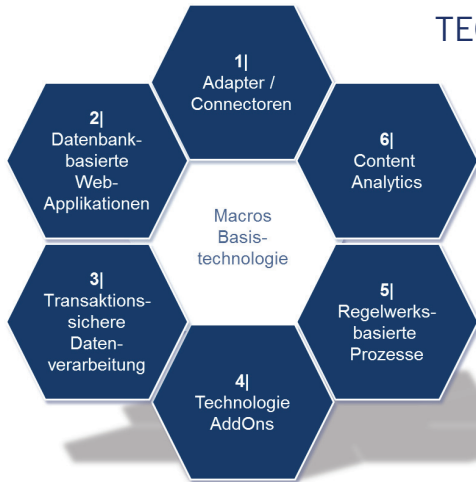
TE

1|
Adapter / Connectoren

2|
Datenbank-basierte Web-Applikationen

6|
Content Analytics

Macros Basis-technologie

3|
Transaktions-sichere Daten-verarbeitung

5|
Regelwerks-basierte Prozesse

4|
Technologie AddOns